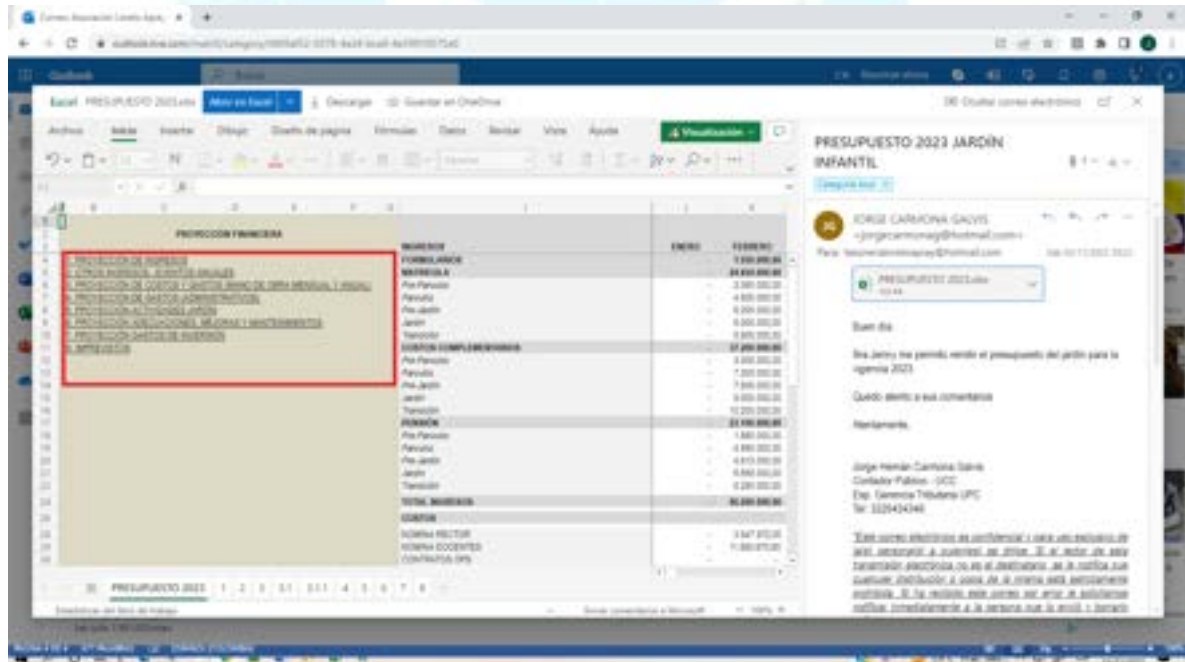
Correo: Asociación Lorelo Aguiz

outlook.live.com/mail/0/

Outlook

Excel PRESUPUESTO 2023.xlsx Abrir en Excel Descargar Guardar en OneDrive

Ocultar correo electrónico

Archivo Inicio Insertar Dibujar Diseño de página Fórmulas Datos Revisar Vista Ayuda Visualización

PROYECCION FINANCIERA

1. PROYECCION DE INGRESOS
2. OTROS INGRESOS, EVENTOS ANUALES
3. PROYECCION DE COSTOS Y GASTOS (MANO DE OBRA MENSUAL Y ANUAL)
4. PROYECCION DE GASTOS ADMINISTRATIVOS
5. PROYECCION ACTIVIDADES JARDIN
6. PROYECCION ADECUACIONES, MEJORAS Y MANTENIMIENTOS
7. PROYECCION GASTOS DE INVERSION
8. IMPREVISTOS

| INGRESOS | ENERO | FEBRERO |
|---|---|---|
| FORMULARIOS | - | 7.530.000,00 |
| MATRICULA | | 24.650.000,00 |
| Pre-Parvulos | - | 3.380.000,00 |
| Parvulos | - | 4.800.000,00 |
| Pre-Jardin | - | 6.200.000,00 |
| Jardin | - | 6.000.000,00 |
| Transicion | - | 5.800.000,00 |
| COSTOS COMPLEMENTARIOS | | 37.200.000,00 |
| Pre-Parvulos | - | 3.000.000,00 |
| Parvulos | - | 7.000.000,00 |
| Pre-Jardin | - | 7.000.000,00 |
| Jardin | - | 9.000.000,00 |
| Transicion | - | 10.200.000,00 |
| PENSIÓN | | 21.100.000,00 |
| Pre-Parvulos | - | 1.880.000,00 |
| Parvulos | - | 4.880.000,00 |
| Pre-Jardin | - | 4.810.000,00 |
| Jardin | - | 5.560.000,00 |
| Transicion | - | 6.280.000,00 |
| TOTAL INGRESOS | | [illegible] |
| COSTOS | | |
| NOMINA RECTOR | - | 3.547.972,00 |
| NOMINA DOCENTES | - | 11.800.973,00 |
| CONTRATOS OPS | | |

PRESUPUESTO 2023 1 2 3 3.1 3.1.1 4 5 6 7 8

Estadísticas del libro de trabajo

Enviar comentarios a Microsoft 100%

PRESUPUESTO 2023 JARDÍN INFANTIL

Categoría azul

JORGE CARMONA GALVIS <jorgecarmonag@hotmail.com>

Para: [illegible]

PRESUPUESTO 2023.xlsx

Buen día

Sra Jenny me permito remitir el presupuesto del jardin para la vigencia 2023.

Quedo atento a sus comentarios

Atentamente,

Jorge Hernán Carmona Galvis
Contador Público - UCC
Esp. Gerencia Tributaria UPC
Tel: 3225434346

Este correo electrónico es confidencial y para uso exclusivo de la(s) persona(s) a quien(es) se dirige. Si el lector de esta transmisión electrónica no es el destinatario, se le notifica que cualquier distribución o copia de la misma está estrictamente prohibida. Si ha recibido este correo por error le solicitamos notificar inmediatamente a la persona que lo envió y borrarlo